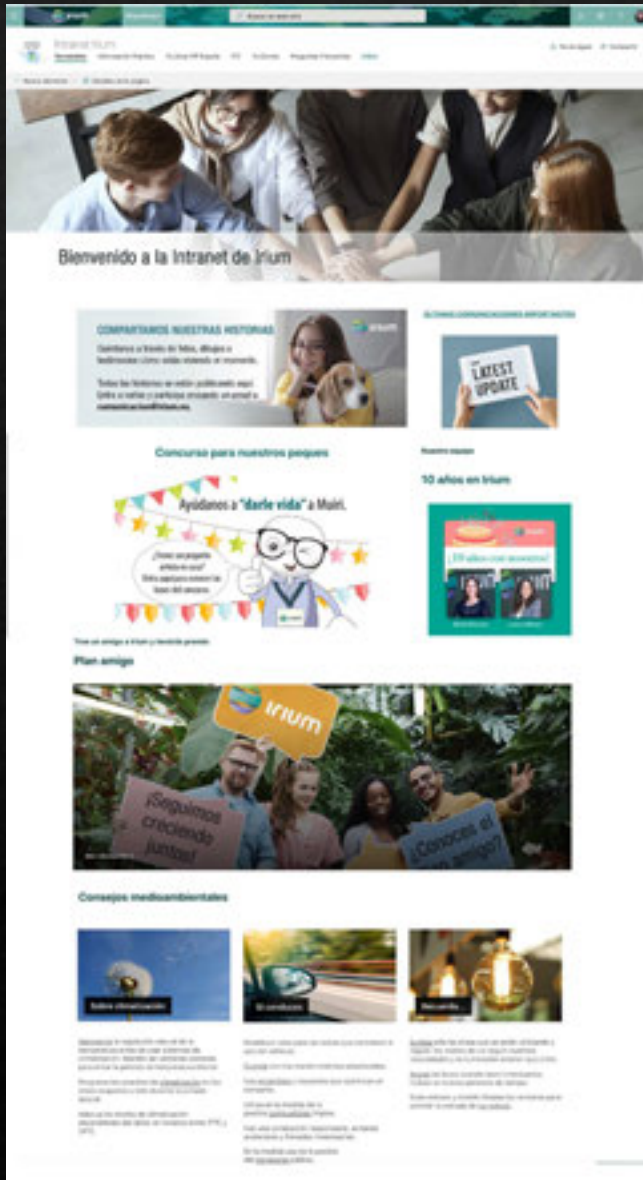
Intranet Irium

Bienvenido a la Intranet de Irium

COMPARTAMOS NUESTRAS HISTORIAS

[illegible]

irium

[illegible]

LATEST UPDATE

Concurso para nuestros peques

Ayúdanos a "darle vida" a Muiri.

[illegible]

10 años en Irium

¡10 años con nosotros!

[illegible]

Plan amigo

irium

¡Seguimos creciendo juntos!

¿Conoces el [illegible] amigo?

Consejos medioambientales

Sobre climatización

Si conduces

Recuerda...

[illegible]